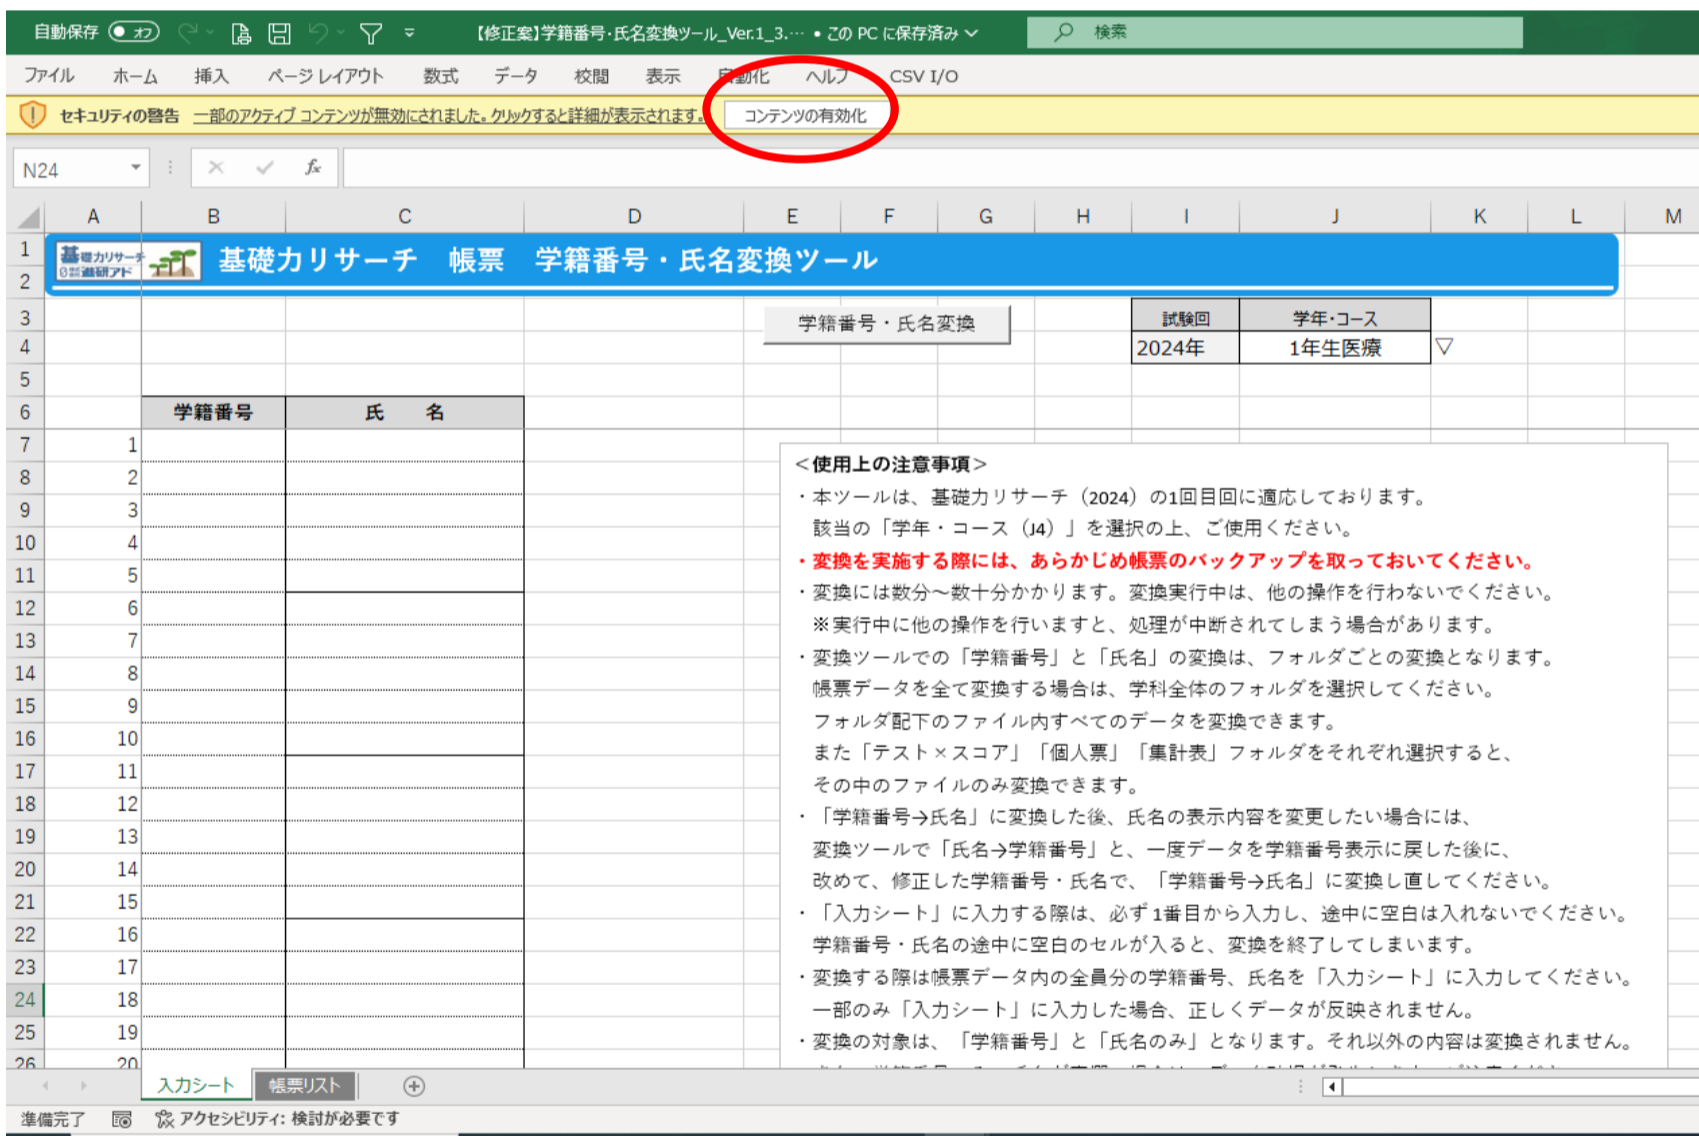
自動保存 オフ 【修正案】学籍番号·氏名変換ツール_Ver.1_3.… • この PC に保存済み 検索

ファイル ホーム 挿入 ページ レイアウト 数式 データ 校閲 表示 自動化 ヘルプ CSV I/O

セキュリティの警告 一部のアクティブ コンテンツが無効にされました。クリックすると詳細が表示されます。 コンテンツの有効化

N24

A B C D E F G H I J K L M

基礎力リサーチ 基礎力リサーチ 帳票 学籍番号・氏名変換ツール

学籍番号・氏名変換

| 試験回 | 学年･コース |
|---|---|
| 2024年 | 1年生医療 |

| | 学籍番号 | 氏 名 |
|---|---|---|
| 1 | | |
| 2 | | |
| 3 | | |
| 4 | | |
| 5 | | |
| 6 | | |
| 7 | | |
| 8 | | |
| 9 | | |
| 10 | | |
| 11 | | |
| 12 | | |
| 13 | | |
| 14 | | |
| 15 | | |
| 16 | | |
| 17 | | |
| 18 | | |
| 19 | | |
| 20 | | |

＜使用上の注意事項＞
・本ツールは、基礎力リサーチ（2024）の1回目回に適応しております。
該当の「学年・コース（J4）」を選択の上、ご使用ください。
・変換を実施する際には、あらかじめ帳票のバックアップを取っておいてください。
・変換には数分～数十分かかります。変換実行中は、他の操作を行わないでください。
※実行中に他の操作を行いますと、処理が中断されてしまう場合があります。
・変換ツールでの「学籍番号」と「氏名」の変換は、フォルダごとの変換となります。
帳票データを全て変換する場合は、学科全体のフォルダを選択してください。
フォルダ配下のファイル内すべてのデータを変換できます。
また「テスト×スコア」「個人票」「集計表」フォルダをそれぞれ選択すると、
その中のファイルのみ変換できます。
・「学籍番号→氏名」に変換した後、氏名の表示内容を変更したい場合には、
変換ツールで「氏名→学籍番号」と、一度データを学籍番号表示に戻した後に、
改めて、修正した学籍番号・氏名で、「学籍番号→氏名」に変換し直してください。
・「入力シート」に入力する際は、必ず1番目から入力し、途中に空白は入れないでください。
学籍番号・氏名の途中に空白のセルが入ると、変換を終了してしまいます。
・変換する際は帳票データ内の全員分の学籍番号、氏名を「入力シート」に入力してください。
一部のみ「入力シート」に入力した場合、正しくデータが反映されません。
・変換の対象は、「学籍番号」と「氏名のみ」となります。それ以外の内容は変換されません。
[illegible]

入力シート 帳票リスト

準備完了 アクセシビリティ: 検討が必要です